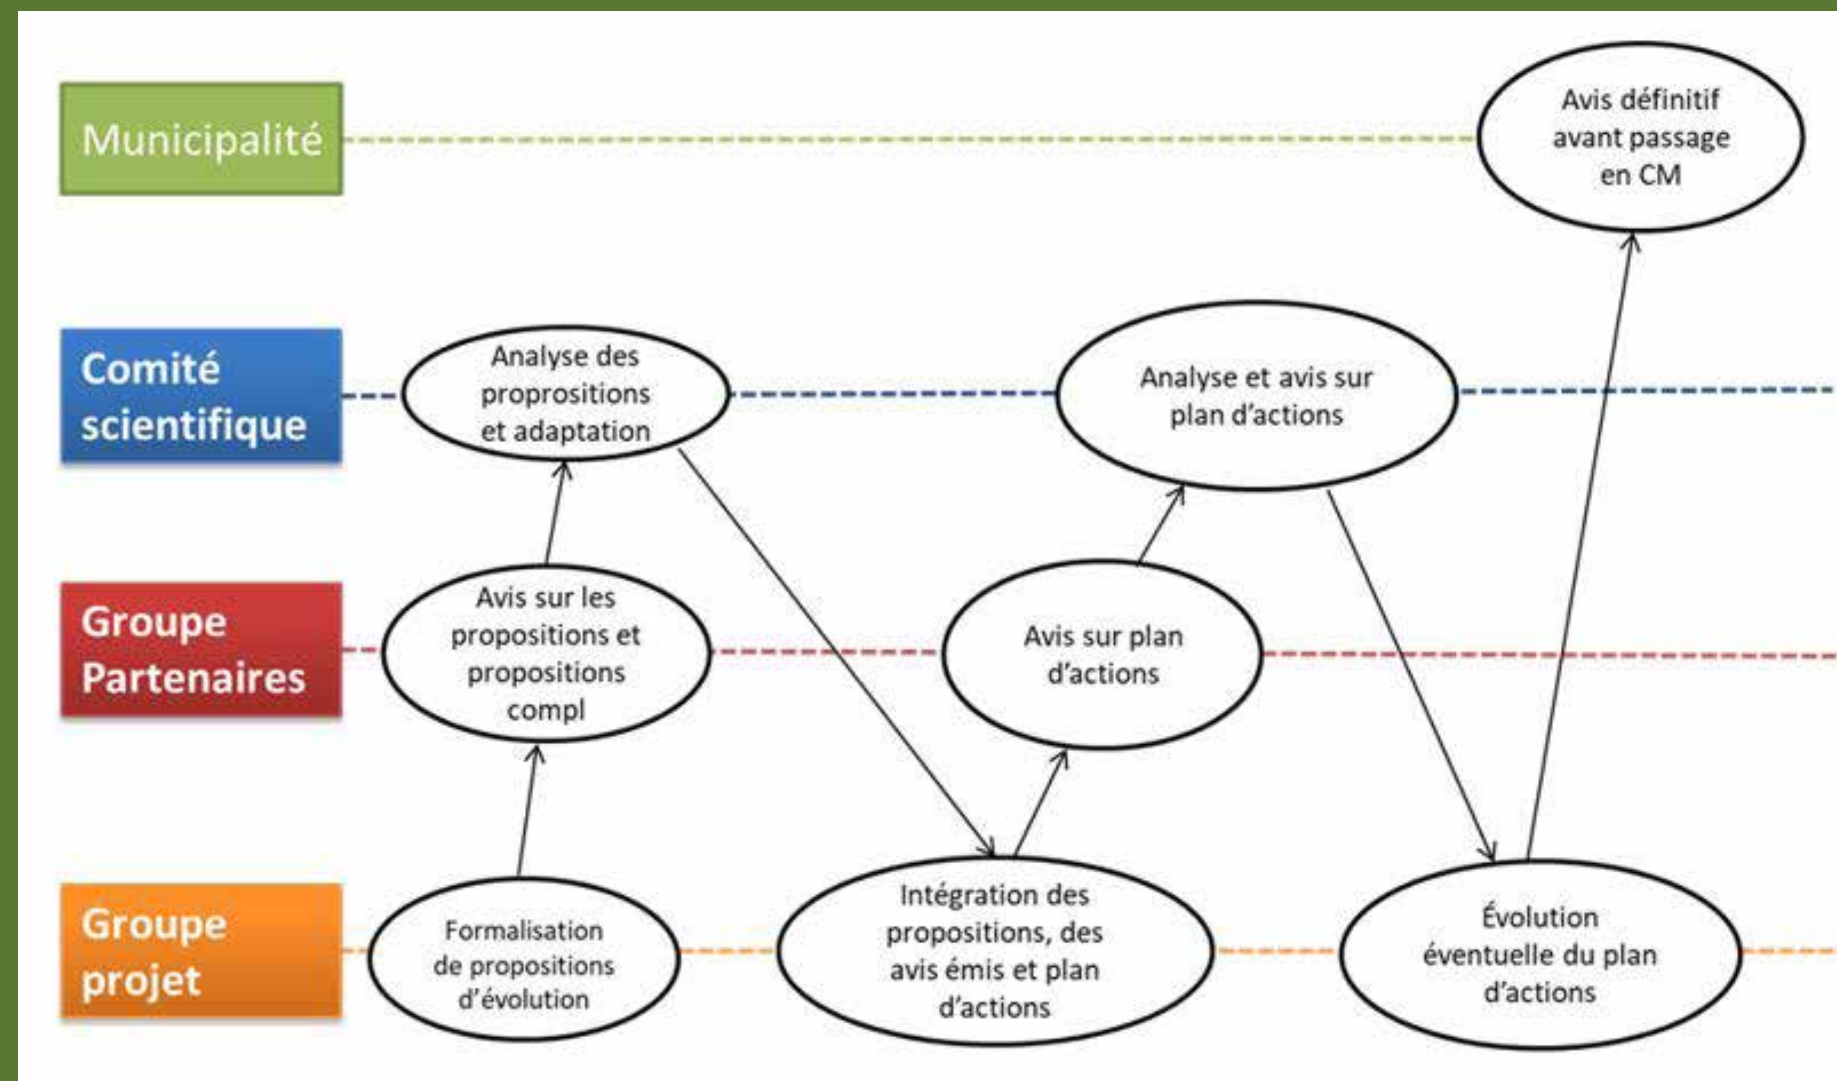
Municipalité

Comité scientifique

Groupe Partenaires

Groupe projet

Formalisation de propositions d'évolution

Avis sur les propositions et propositions compl

Analyse des proprositions et adaptation

Intégration des propositions, des avis émis et plan d'actions

Avis sur plan d'actions

Analyse et avis sur plan d'actions

Évolution éventuelle du plan d'actions

Avis définitif avant passage en CM